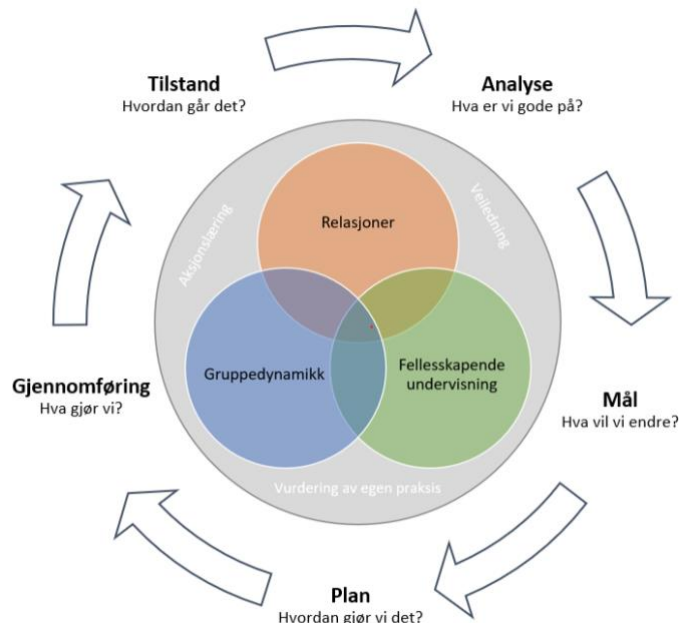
Tilstand
Hvordan går det?

Analyse
Hva er vi gode på?

Aksjonslæring

Veiledning

Relasjoner

Gruppedynamikk

Fellesskapende undervisning

Vurdering av egen praksis

Mål
Hva vil vi endre?

Gjennomføring
Hva gjør vi?

Plan
Hvordan gjør vi det?